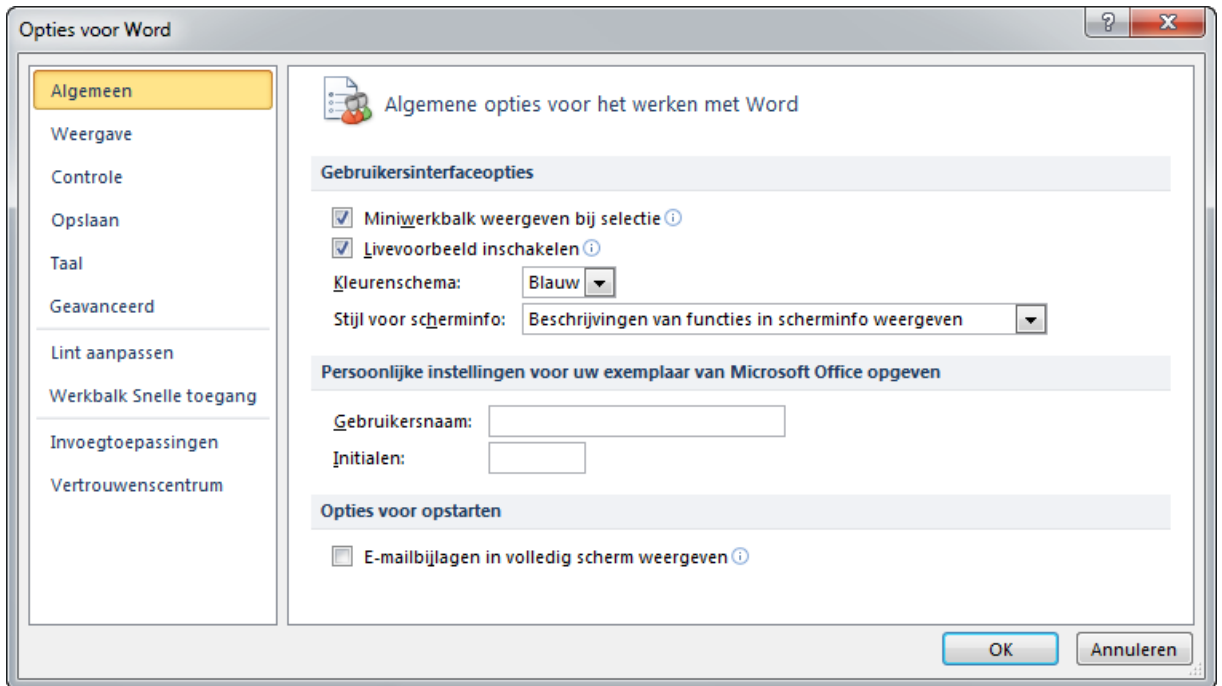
Opties voor Word

Algemeen
Weergave
Controle
Opslaan
Taal
Geavanceerd
Lint aanpassen
Werkbalk Snelle toegang
Invoegtoepassingen
Vertrouwenscentrum

Algemene opties voor het werken met Word

Gebruikersinterfaceopties

Miniwerkbalk weergeven bij selectie
Livevoorbeeld inschakelen
Kleurenschema: Blauw
Stijl voor scherminfo: Beschrijvingen van functies in scherminfo weergeven

Persoonlijke instellingen voor uw exemplaar van Microsoft Office opgeven

Gebruikersnaam:
Initialen:

Opties voor opstarten

E-mailbijlagen in volledig scherm weergeven

OK
Annuleren